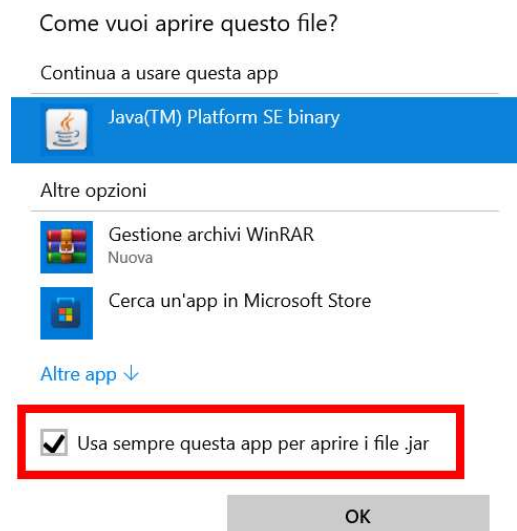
Come vuoi aprire questo file?

Continua a usare questa app

Java(TM) Platform SE binary

Altre opzioni

Gestione archivi WinRAR
Nuova

Cerca un'app in Microsoft Store

Altre app ↓

Usa sempre questa app per aprire i file .jar

OK